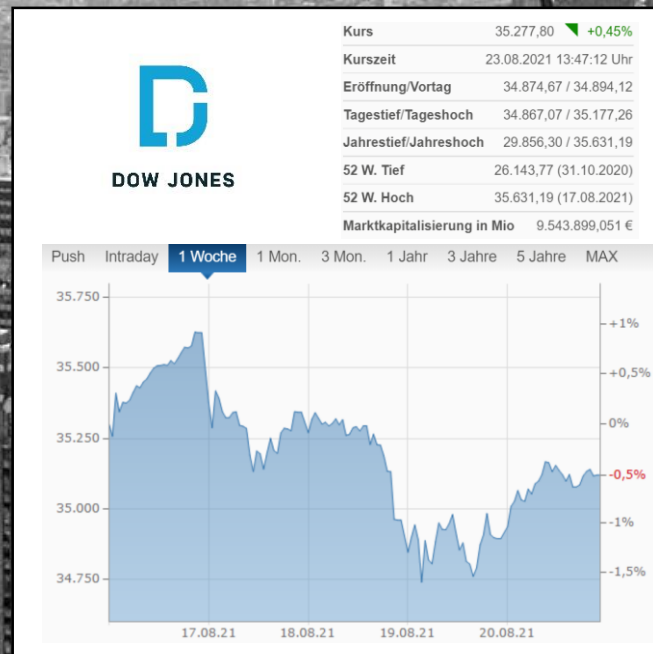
DOW JONES

| Kurs | 35.277,80 +0,45% |
|---|---|
| Kurszeit | 23.08.2021 13:47:12 Uhr |
| Eröffnung/Vortag | 34.874,67 / 34.894,12 |
| Tagestief/Tageshoch | 34.867,07 / 35.177,26 |
| Jahrestief/Jahreshoch | 29.856,30 / 35.631,19 |
| 52 W. Tief | 26.143,77 (31.10.2020) |
| 52 W. Hoch | 35.631,19 (17.08.2021) |
| Marktkapitalisierung in Mio | 9.543.899,051 € |

Push Intraday 1 Woche 1 Mon. 3 Mon. 1 Jahr 3 Jahre 5 Jahre MAX

35.750
35.500
35.250
35.000
34.750

+1%
+0,5%
0%
-0,5%
-1%
-1,5%

17.08.21 18.08.21 19.08.21 20.08.21